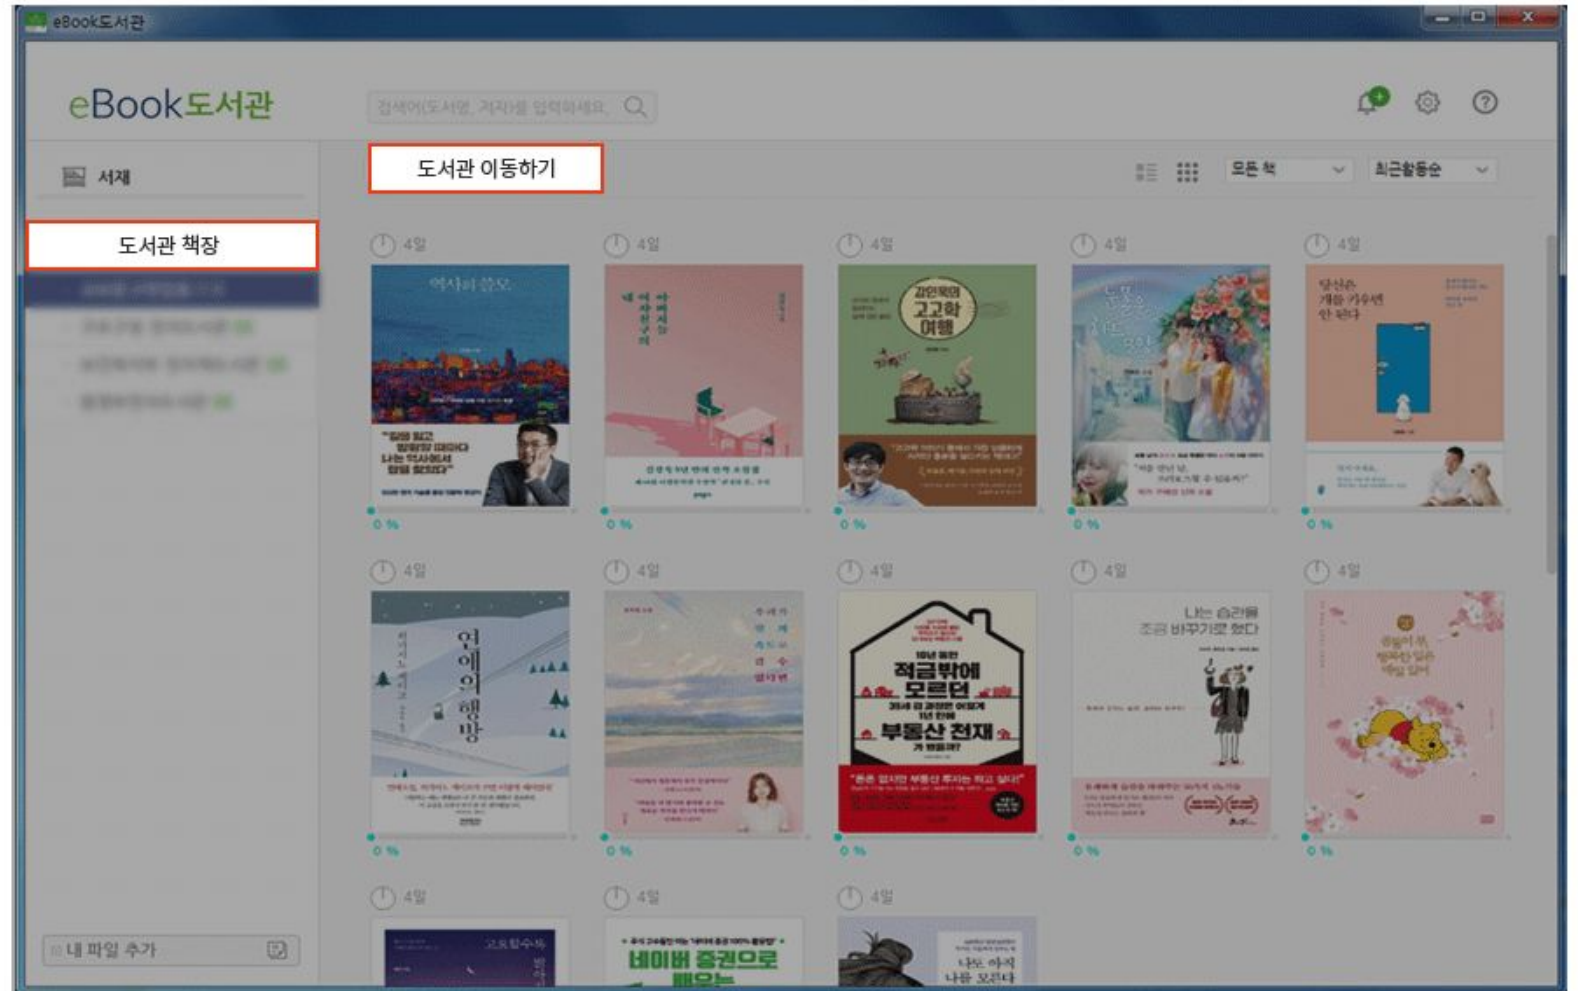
eBook도서관

eBook도서관

검색어(도서명, 저자)를 입력하세요.

서재

도서관 책장

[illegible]

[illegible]

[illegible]

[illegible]

도서관 이동하기

모든 책

최근활동순

4일

역사의 쓸모

0 %

4일

0 %

4일

김민목의 고고학 여행

0 %

4일

0 %

4일

당신은 개를 키우면 안 된다

0 %

4일

엄마의 행방

0 %

4일

0 %

4일

적금밖에 모르던 부동산 천재

0 %

4일

나는 습관을 조금 바꾸기로 했다

0 %

4일

0 %

4일

4일

네이버 증권으로

4일

나는 아직 나를 모른다

내 파일 추가